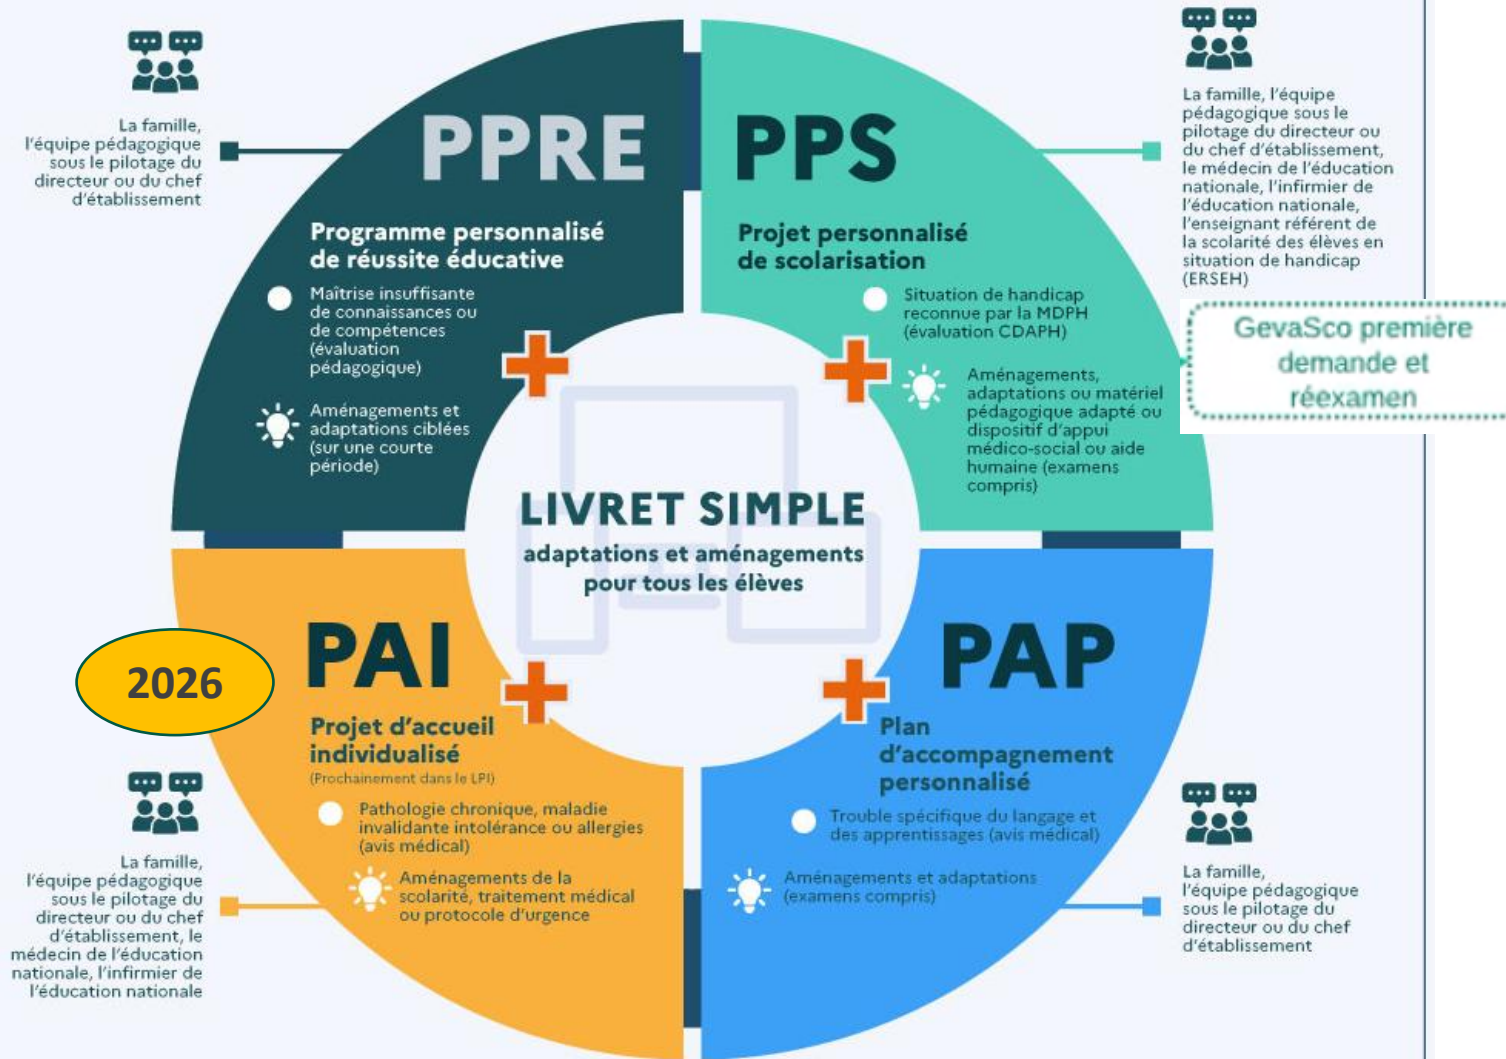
La famille, l'équipe pédagogique sous le pilotage du directeur ou du chef d'établissement

PPRE

Programme personnalisé de réussite éducative

Maîtrise insuffisante de connaissances ou de compétences (évaluation pédagogique)

Aménagements et adaptations ciblées (sur une courte période)

PPS

Projet personnalisé de scolarisation

Situation de handicap reconnue par la MDPH (évaluation CDAPH)

Aménagements, adaptations ou matériel pédagogique adapté ou dispositif d'appui médico-social ou aide humaine (examens compris)

La famille, l'équipe pédagogique sous le pilotage du directeur ou du chef d'établissement, le médecin de l'éducation nationale, l'infirmier de l'éducation nationale, l'enseignant référent de la scolarité des élèves en situation de handicap (ERSEH)

GevaSco première demande et réexamen

LIVRET SIMPLE

adaptations et aménagements pour tous les élèves

2026

PAI

Projet d'accueil individualisé

(Prochainement dans le LPI)

Pathologie chronique, maladie invalidante intolérance ou allergies (avis médical)

Aménagements de la scolarité, traitement médical ou protocole d'urgence

La famille, l'équipe pédagogique sous le pilotage du directeur ou du chef d'établissement, le médecin de l'éducation nationale, l'infirmier de l'éducation nationale

PAP

Plan d'accompagnement personnalisé

Trouble spécifique du langage et des apprentissages (avis médical)

Aménagements et adaptations (examens compris)

La famille, l'équipe pédagogique sous le pilotage du directeur ou du chef d'établissement